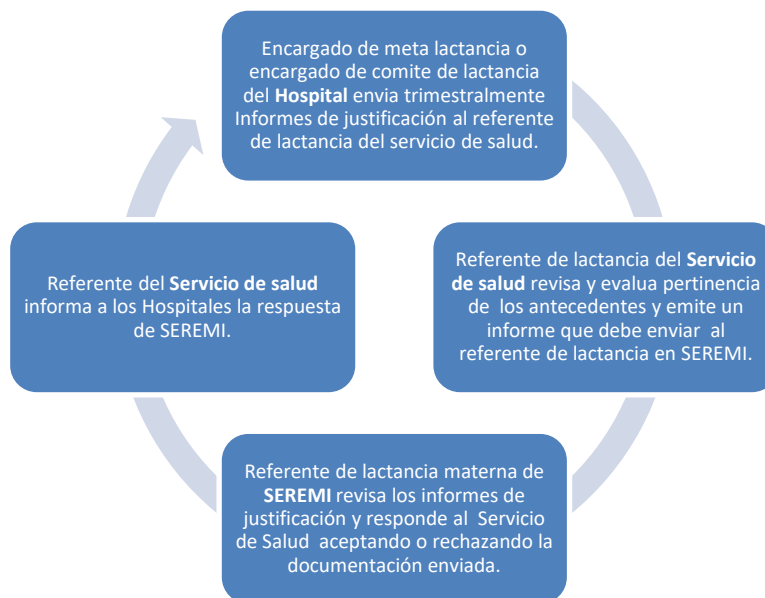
Encargado de meta lactancia o encargado de comite de lactancia del **Hospital** envia trimestralmente Informes de justificación al referente de lactancia del servicio de salud.

Referente de lactancia del **Servicio de salud** revisa y evalua pertinencia de los antecedentes y emite un informe que debe enviar al referente de lactancia en SEREMI.

Referente de lactancia materna de **SEREMI** revisa los informes de justificación y responde al Servicio de Salud aceptando o rechazando la documentación enviada.

Referente del **Servicio de salud** informa a los Hospitales la respuesta de SEREMI.